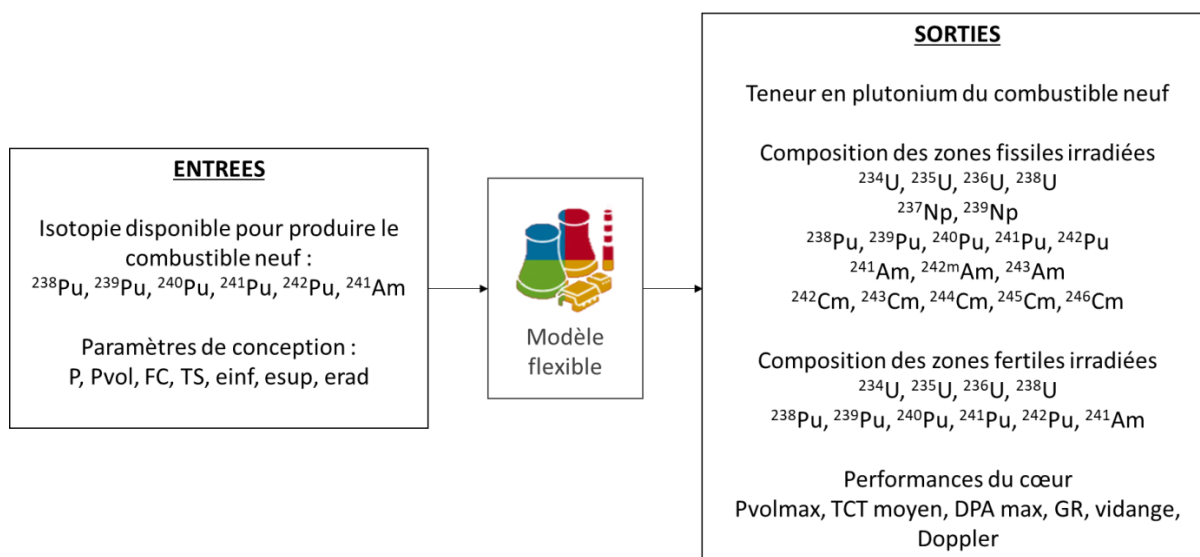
**ENTREES**

Isotopie disponible pour produire le combustible neuf :
$^{238}$Pu, $^{239}$Pu, $^{240}$Pu, $^{241}$Pu, $^{242}$Pu, $^{241}$Am

Paramètres de conception :
P, Pvol, FC, TS, einf, esup, erad

Modèle flexible

**SORTIES**

Teneur en plutonium du combustible neuf

Composition des zones fissiles irradiées
$^{234}$U, $^{235}$U, $^{236}$U, $^{238}$U
$^{237}$Np, $^{239}$Np
$^{238}$Pu, $^{239}$Pu, $^{240}$Pu, $^{241}$Pu, $^{242}$Pu
$^{241}$Am, $^{242m}$Am, $^{243}$Am
$^{242}$Cm, $^{243}$Cm, $^{244}$Cm, $^{245}$Cm, $^{246}$Cm

Composition des zones fertiles irradiées
$^{234}$U, $^{235}$U, $^{236}$U, $^{238}$U
$^{238}$Pu, $^{239}$Pu, $^{240}$Pu, $^{241}$Pu, $^{242}$Pu, $^{241}$Am

Performances du cœur
Pvolmax, TCT moyen, DPA max, GR, vidange, Doppler